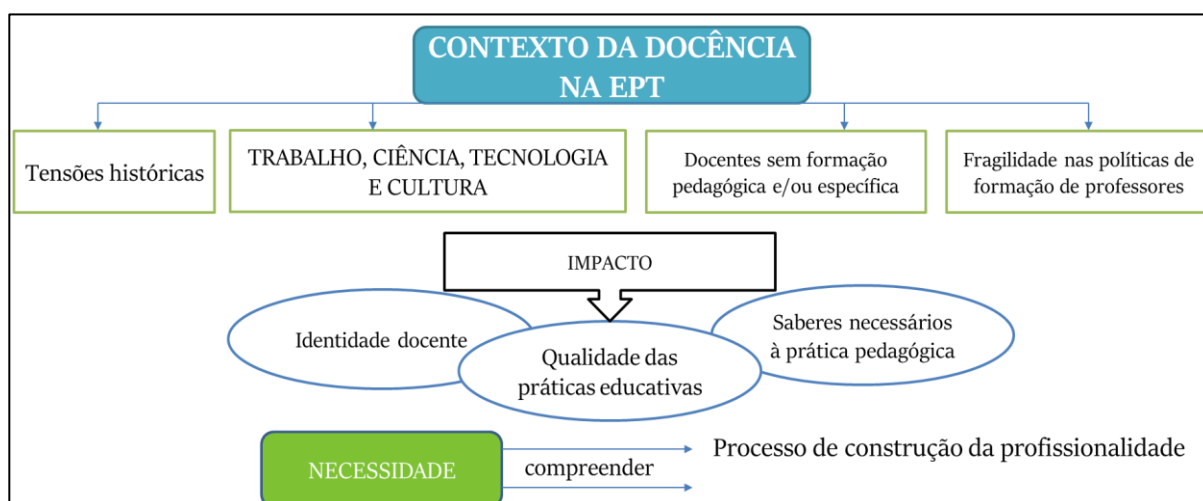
CONTEXTO DA DOCÊNCIA NA EPT

Tensões históricas

TRABALHO, CIÊNCIA, TECNOLOGIA E CULTURA

Docentes sem formação pedagógica e/ou específica

Fragilidade nas políticas de formação de professores

IMPACTO

Identidade docente

Qualidade das práticas educativas

Saberes necessários à prática pedagógica

NECESSIDADE

compreender

Processo de construção da profissionalidade